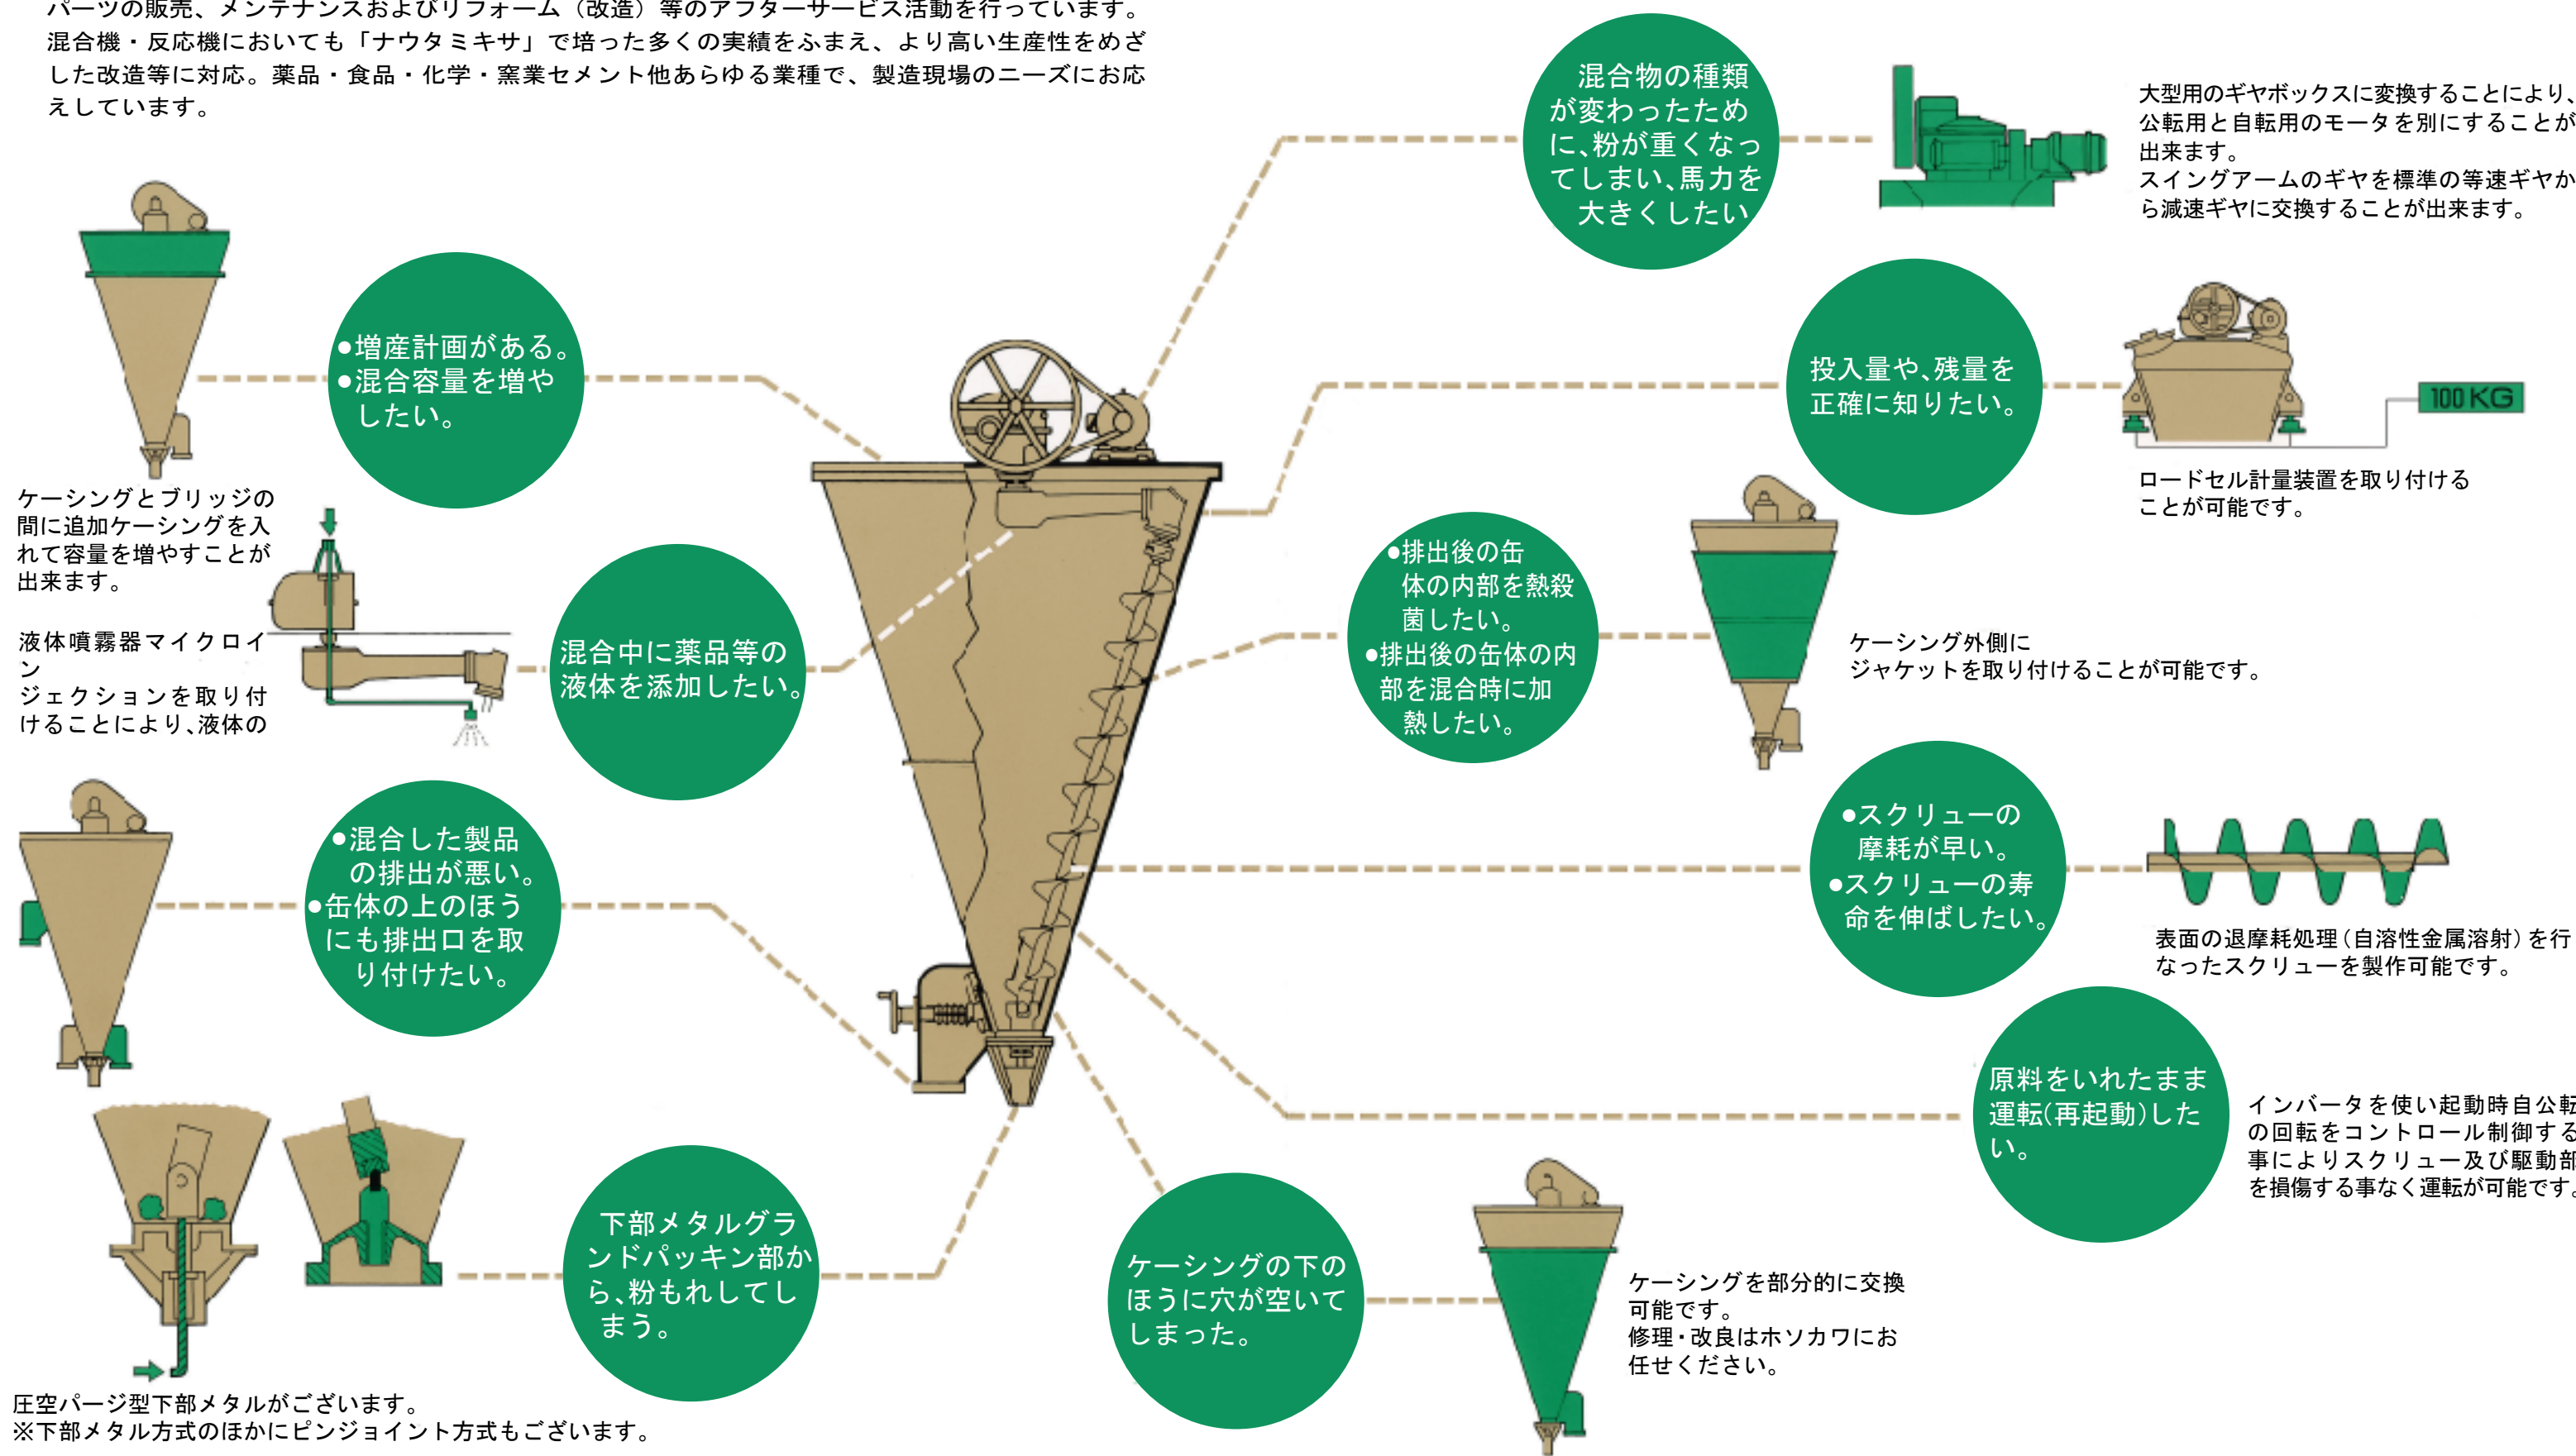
パーツの販売、メンテナンスおよびリフォーム（改造）等のアフターサービス活動を行っています。混合機・反応機においても「ナウタミキサ」で培った多くの実績をふまえ、より高い生産性をめざした改造等に対応。薬品・食品・化学・窯業セメント他あらゆる業種で、製造現場のニーズにお応えしています。

混合物の種類が変わったために、粉が重くなってしまい、馬力を大きくしたい

大型用のギヤボックスに変換することにより、公転用と自転用のモータを別にすることが出来ます。
スイングアームのギヤを標準の等速ギヤから減速ギヤに交換することが出来ます。

●増産計画がある。
●混合容量を増やしたい。

ケーシングとブリッジの間に追加ケーシングを入れて容量を増やすことが出来ます。

投入量や、残量を正確に知りたい。

100KG

ロードセル計量装置を取り付けることが可能です。

液体噴霧器マイクロインジェクションを取り付けることにより、液体の

混合中に薬品等の液体を添加したい。

●排出後の缶体の内部を熱殺菌したい。
●排出後の缶体の内部を混合時に加熱したい。

ケーシング外側にジャケットを取り付けることが可能です。

●混合した製品の排出が悪い。
●缶体の上のほうにも排出口を取り付けたい。

●スクリューの摩耗が早い。
●スクリューの寿命を伸ばしたい。

表面の退摩耗処理（自溶性金属溶射）を行なったスクリューを製作可能です。

原料をいれたまま運転（再起動）したい。

インバータを使い起動時自公転の回転をコントロール制御する事によりスクリュー及び駆動部を損傷する事なく運転が可能です。

下部メタルグランドパッキン部から、粉もれしてしまう。

ケーシングの下のほうに穴が空いてしまった。

ケーシングを部分的に交換可能です。
修理・改良はホソカワにお任せください。

圧空パージ型下部メタルがございます。
※下部メタル方式のほかにピンジョイント方式もございます。